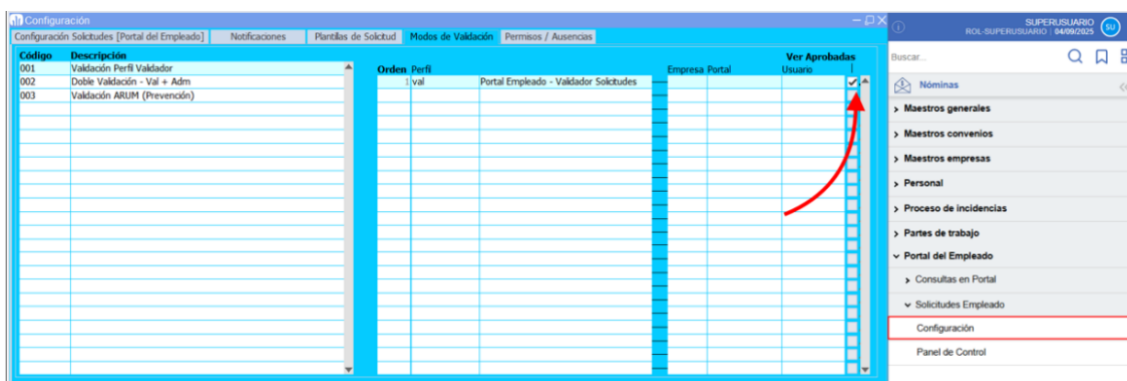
Configuración

Configuración Solicitudes [Portal del Empleado] | Notificaciones | Plantillas de Solicitud | Modos de Validación | Permisos / Ausencias

| Código | Descripción |
|---|---|
| 001 | Validación Perfil Validador |
| 002 | Doble Validación - Val + Adm |
| 003 | Validación ARUM (Prevención) |

Ver Aprobadas

| Orden | Perfil | | Empresa | Portal | Usuario | |
|---|---|---|---|---|---|---|
| 1 | val | Portal Empleado - Validador Solicitudes | | | | ✓ |

SUPERUSUARIO
ROL-SUPERUSUARIO | 04/09/2025
SU

Buscar...

Nóminas
Maestros generales
Maestros convenios
Maestros empresas
Personal
Proceso de incidencias
Partes de trabajo
Portal del Empleado
Consultas en Portal
Solicitudes Empleado
Configuración
Panel de Control